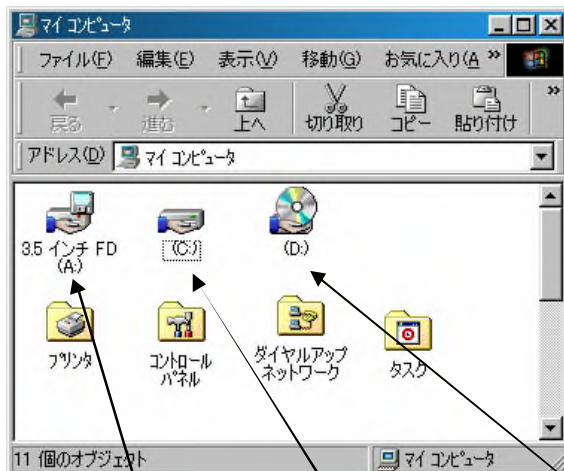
マイ コンピュータ

ファイル(F) 編集(E) 表示(V) 移動(G) お気に入り(A »

戻る 進む 上へ 切り取り コピー 貼り付け

アドレス(D) マイ コンピュータ

3.5 インチ FD (A:)

(C:)

(D:)

プリンタ

コントロール パネル

ダイヤルアップ ネットワーク

タスク

11 個のオブジェクト

マイ コンピュータ